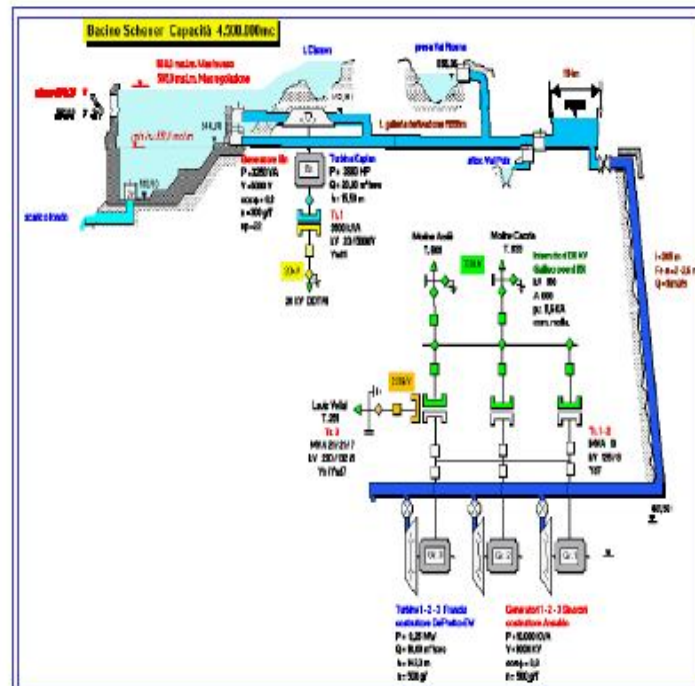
Bacino Schener Capacità 4.500.000mc

L.Cisson

presa Val Rosna

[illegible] m.s.l.m. Massimo
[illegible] m.s.l.m. Minimo regolazione

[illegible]

scarico fondo

L. galleria derivazione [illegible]

Generatore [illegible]
P = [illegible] kVA
V = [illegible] V
cosφ = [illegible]
n = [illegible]

Turbina Kaplan
P = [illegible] HP
Q = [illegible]
h = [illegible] m

Tr. 1
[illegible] kVA
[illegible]

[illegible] kV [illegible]

Molino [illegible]
T. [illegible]

Molino Cazzia
T. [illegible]

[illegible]

Interruttori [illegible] kV
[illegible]
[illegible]
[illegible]

Loris Vettel
T. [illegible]
Tr. 3
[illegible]
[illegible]
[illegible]

Tr. 1 - 2
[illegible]
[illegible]

i = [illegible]
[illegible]
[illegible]

Turbine 1 - 2 - 3 Francis
costruttore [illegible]
P = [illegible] MW
Q = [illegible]
h = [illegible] m
n = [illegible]

Generatori 1 - 2 - 3 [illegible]
costruttore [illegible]
P = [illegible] kVA
V = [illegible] kV
cosφ = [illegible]
n = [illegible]

G1 G2 G3